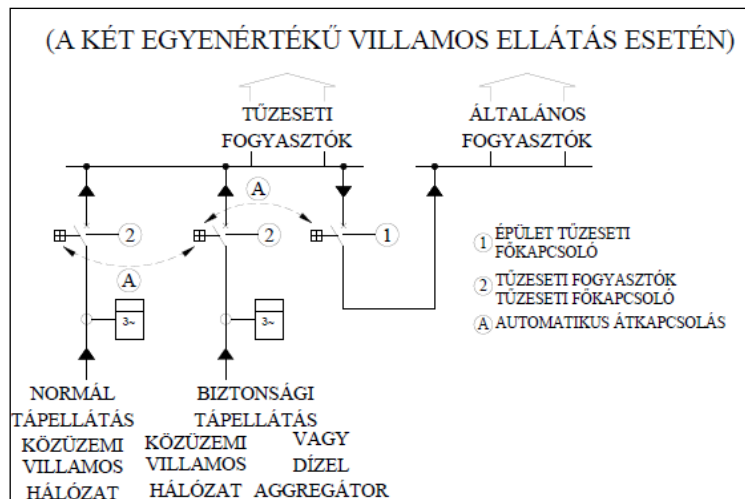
(A KÉT EGYENÉRTÉKŰ VILLAMOS ELLÁTÁS ESETÉN)

TŰZESETI FOGYASZTÓK

ÁLTALÁNOS FOGYASZTÓK

A

2

2

1

A

3~

3~

1 ÉPÜLET TŰZESETI FŐKAPCSOLÓ

2 TŰZESETI FOGYASZTÓK TŰZESETI FŐKAPCSOLÓ

A AUTOMATIKUS ÁTKAPCSOLÁS

NORMÁL TÁPELLÁTÁS KÖZÜZEMI VILLAMOS HÁLÓZAT

BIZTONSÁGI TÁPELLÁTÁS

KÖZÜZEMI VILLAMOS HÁLÓZAT

VAGY

DÍZEL AGGREGÁTOR